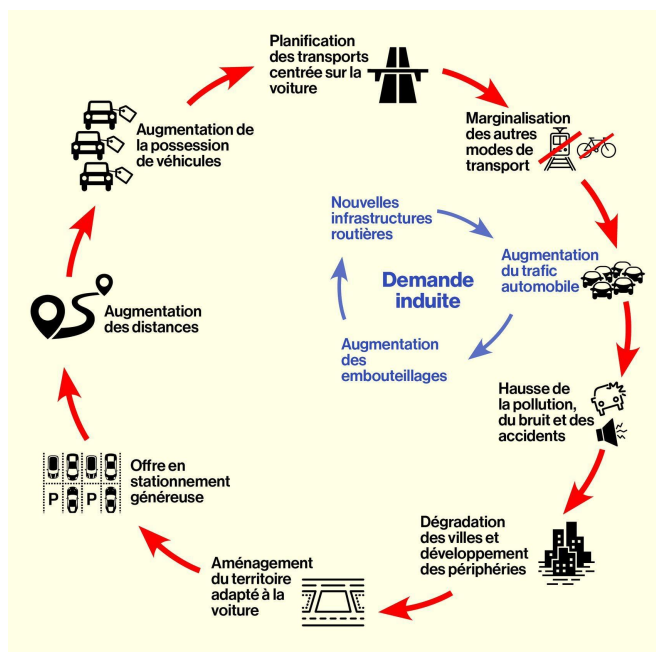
Planification des transports centrée sur la voiture

Marginalisation des autres modes de transport

Augmentation du trafic automobile

Hausse de la pollution, du bruit et des accidents

Dégradation des villes et développement des périphéries

Aménagement du territoire adapté à la voiture

Offre en stationnement généreuse

P P

Augmentation des distances

Augmentation de la possession de véhicules

Nouvelles infrastructures routières

Demande induite

Augmentation des embouteillages